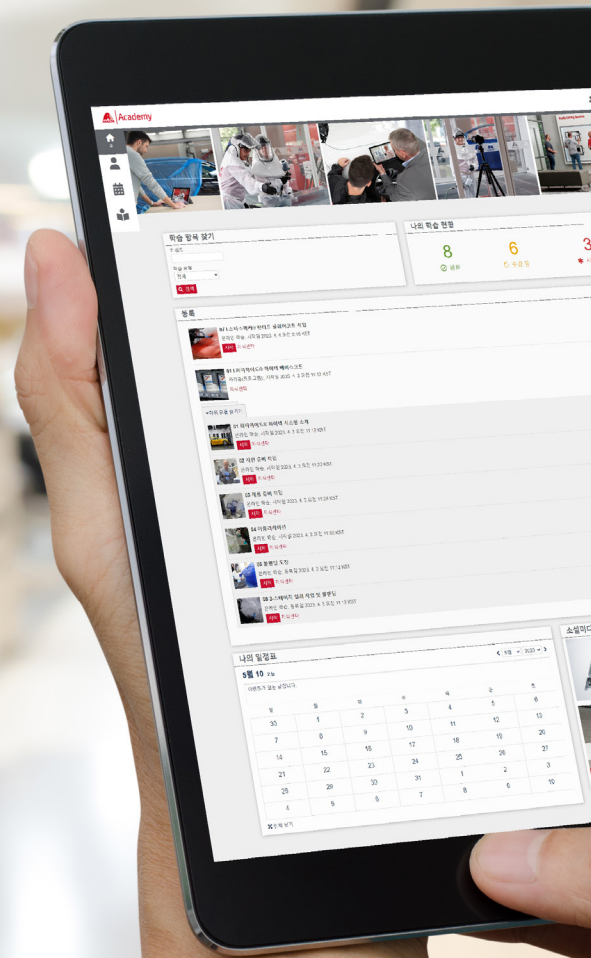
Academy

학습 항목 찾기

학습 유형
전체
검색

나의 학습 현황
8
완료
6
수강 중
3

등록

01 스마트 리페어 솔루션 작업
온라인 학습, 시작일 2023. 4. 4 오전 10:05 KST
시작

01 리피니쉬 스프레이 베이스코트
자가강좌, 시작일 2022. 4. 5 오전 11:12 KST
즉시 시작

하위 코스 보기

01 자동차 페인트 시스템 소개
온라인 학습, 시작일 2023. 4. 5 오전 11:12 KST
시작

02 차량 준비 작업
온라인 학습, 시작일 2023. 4. 5 오전 11:20 KST
시작

03 패널 준비 작업
온라인 학습, 시작일 2023. 4. 7 오전 11:24 KST
시작

04 마스킹

05 클리어 도장
온라인 학습, 등록일 2023. 4. 7 오전 11:14 KST
시작

06 스프레이 결과 체크 및 블렌딩
온라인 학습, 등록일 2023. 4. 7 오전 11:19 KST
시작

나의 일정표
5월 10 오늘
이번주는 일정 없습니다.
5월 2023

| 일 | 월 | 화 | 수 | 목 | 금 | 토 |
|---|---|---|---|---|---|---|
| 30 | 1 | 2 | 3 | 4 | 5 | 6 |
| 7 | 8 | 9 | 10 | 11 | 12 | 13 |
| 14 | 15 | 16 | 17 | 18 | 19 | 20 |
| 21 | 22 | 23 | 24 | 25 | 26 | 27 |
| 28 | 29 | 30 | 31 | 1 | 2 | 3 |
| 4 | 5 | 6 | 7 | 8 | 9 | 10 |

주 보기

소셜미디